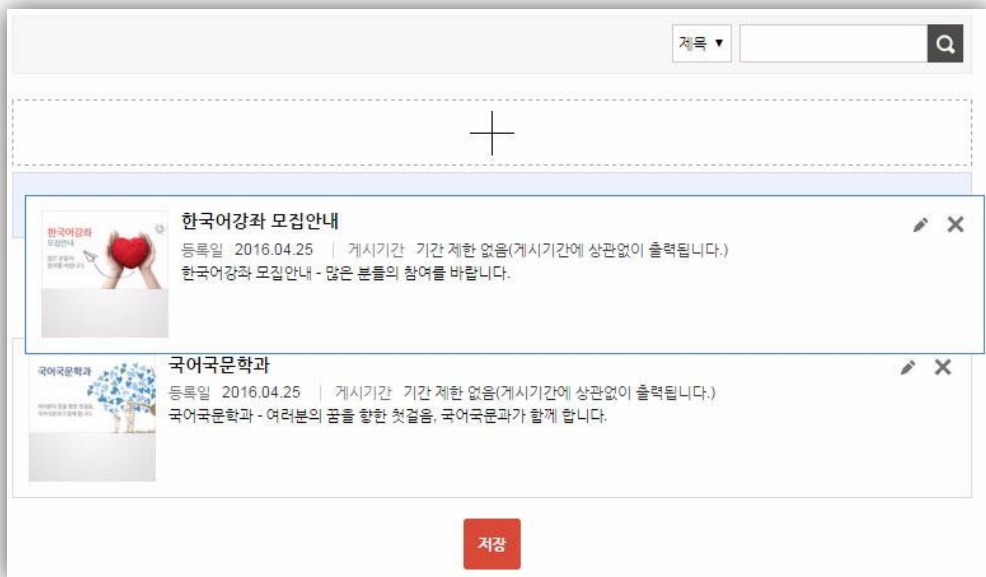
제목 ▼

한국어강좌 모집안내

한국어강좌 모집안내

등록일 2016.04.25 | 게시기간 기간 제한 없음(게시기간에 상관없이 출력됩니다.)

한국어강좌 모집안내 - 많은 분들의 참여를 바랍니다.

국어국문학과

국어국문학과

등록일 2016.04.25 | 게시기간 기간 제한 없음(게시기간에 상관없이 출력됩니다.)

국어국문학과 - 여러분의 꿈을 향한 첫걸음, 국어국문과가 함께 합니다.

저장